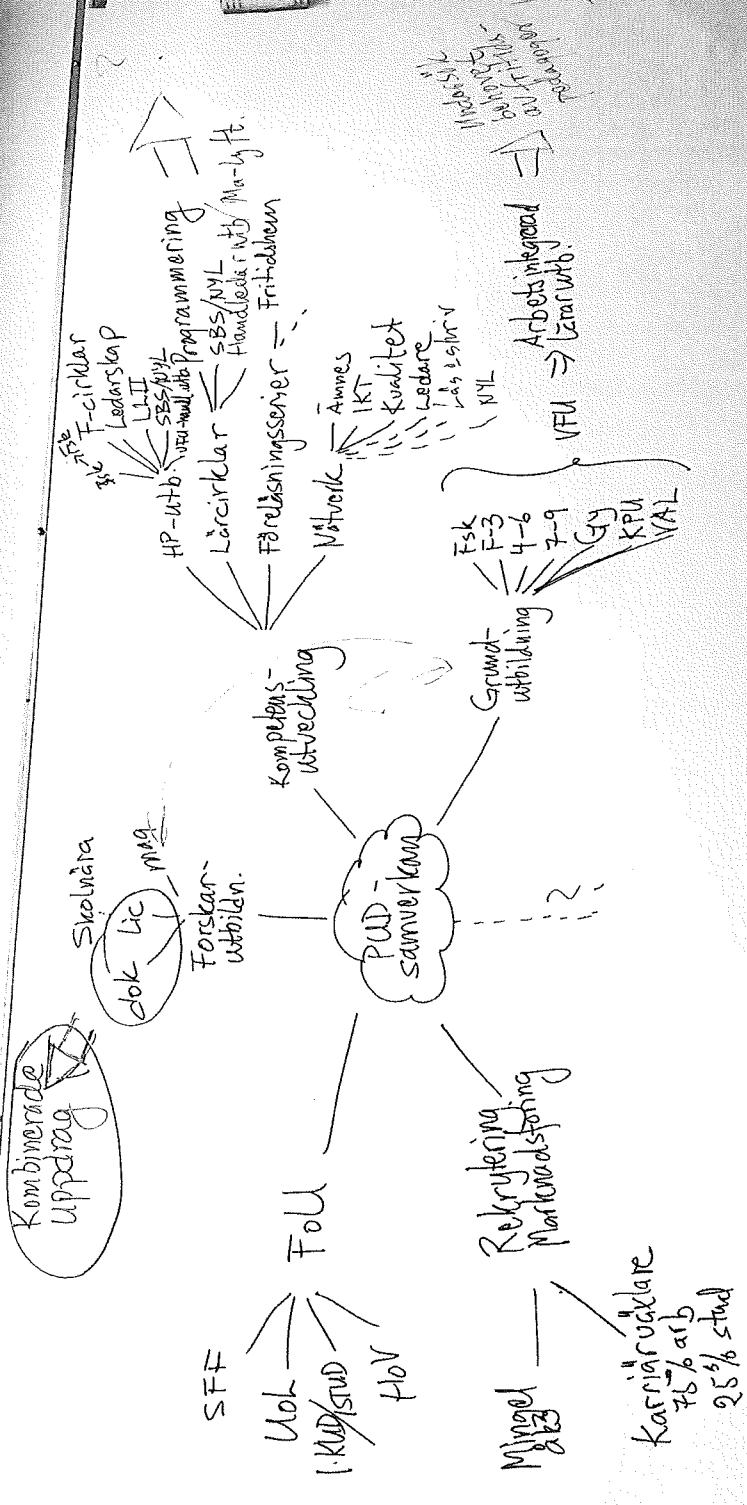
Kombinerade uppdrag

Skolnära
dok lic mag
Forskarutbildn.

PUD-samverkan

Kompetensutveckling

HP-utb
3hp 7,5hp
F-cirklar
Ledarskap
LLII
SBS/NYL
VFU-handl.utb
Programmering

Lärcirklar
SBS/NYL
Handledare utb/ Ma-lyft.

Föreläsningsserier — Fritidshem

Nätverk
Ämnes
IKT
Kvalitet
Ledare
Läs o skriv
NYL

Grundutbildning
Fsk
F-3
4-6
7-9
Gy
KPU
YAL

VFU ⇒ Arbetsintegread lärarutb. ⇒ Undersök behovet av ett ... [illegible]

FoU
SFF
UoL
I. KUD/STUD
HoV

Rekrytering Marknadsföring

Mingel 2023

Karriärväxlare 75% arb 25% stud